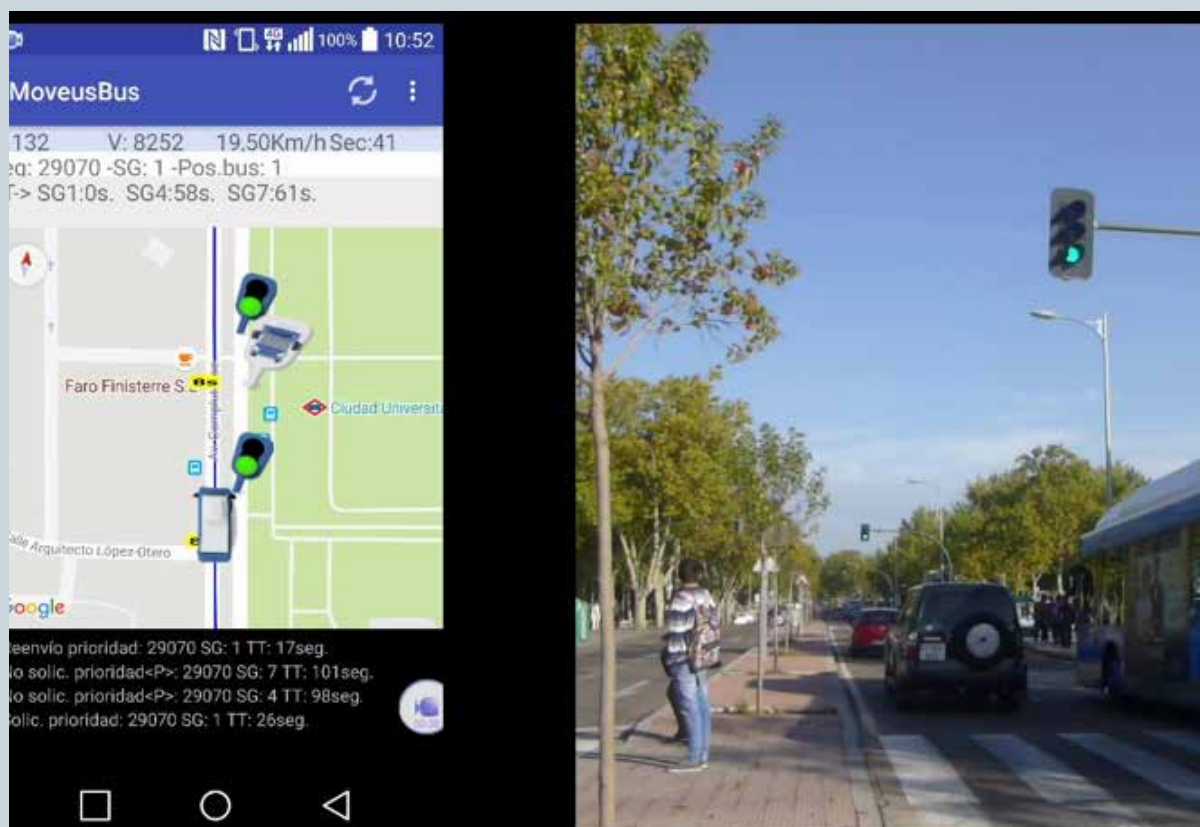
100% 10:52

MoveusBus

132 V: 8252 19,50Km/h Sec:41
eq: 29070 -SG: 1 -Pos.bus: 1
T-> SG1:0s. SG4:58s. SG7:61s.

Faro Finisterre S.

Ciudad Universita

Av. Complutense

alle Arquitecto López Otero

oogle

eenvío prioridad: 29070 SG: 1 TT: 17seg.
lo solic. prioridad<P>: 29070 SG: 7 TT: 101seg.
lo solic. prioridad<P>: 29070 SG: 4 TT: 98seg.
olic. prioridad: 29070 SG: 1 TT: 26seg.